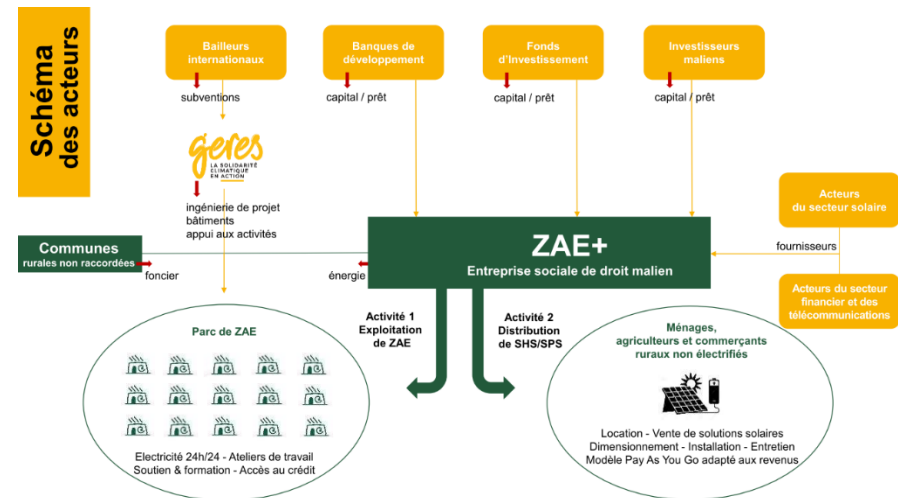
Schéma des acteurs

Bailleurs internationaux

subventions

Banques de développement

capital / prêt

Fonds d'Investissement

capital / prêt

Investisseurs maliens

capital / prêt

geres
LA SOLIDARITÉ CLIMATIQUE EN ACTION

ingénierie de projet
bâtiments
appui aux activités

Acteurs du secteur solaire

fournisseurs

Acteurs du secteur financier et des télécommunications

Communes
rurales non raccordées

foncier

énergie

ZAE+
Entreprise sociale de droit malien

Activité 1
Exploitation de ZAE

Activité 2
Distribution SHS/SPS

Parc de ZAE

Electricité 24h/24 - Ateliers de travail
Soutien & formation - Accès au crédit

Ménages, agriculteurs et commerçants ruraux non électrifiés

Location - Vente de solutions solaires
Dimensionnement - Installation - Entretien
Modèle Pay As You Go adapté aux revenus